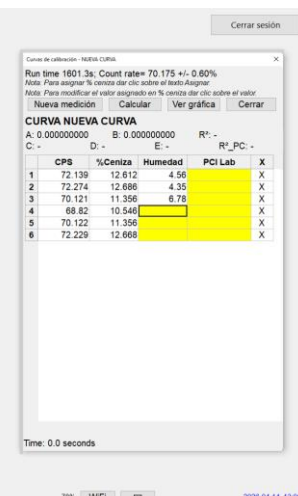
Cerrar sesión

Curvas de calibración - NUEVA CURVA

×

Run time 1601.3s; Count rate= 70.175 +/- 0.60%

Nota: Para asignar % ceniza dar clic sobre el texto Asignar.

Nota: Para modificar el valor asignado en % ceniza dar clic sobre el valor.

Nueva medición Calcular Ver gráfica Cerrar

CURVA NUEVA CURVA

A: 0.000000000 B: 0.000000000 R²: -

C: - D: - E: - R²_PC: -

| | CPS | %Ceniza | Humedad | PCI Lab | X |
|---|---|---|---|---|---|
| 1 | 72.139 | 12.612 | 4.56 | | X |
| 2 | 72.274 | 12.686 | 4.35 | | X |
| 3 | 70.121 | 11.356 | 6.78 | | X |
| 4 | 68.82 | 10.546 | | | X |
| 5 | 70.122 | 11.356 | | | X |
| 6 | 72.229 | 12.668 | | | X |

Time: 0.0 seconds

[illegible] WiFi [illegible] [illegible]